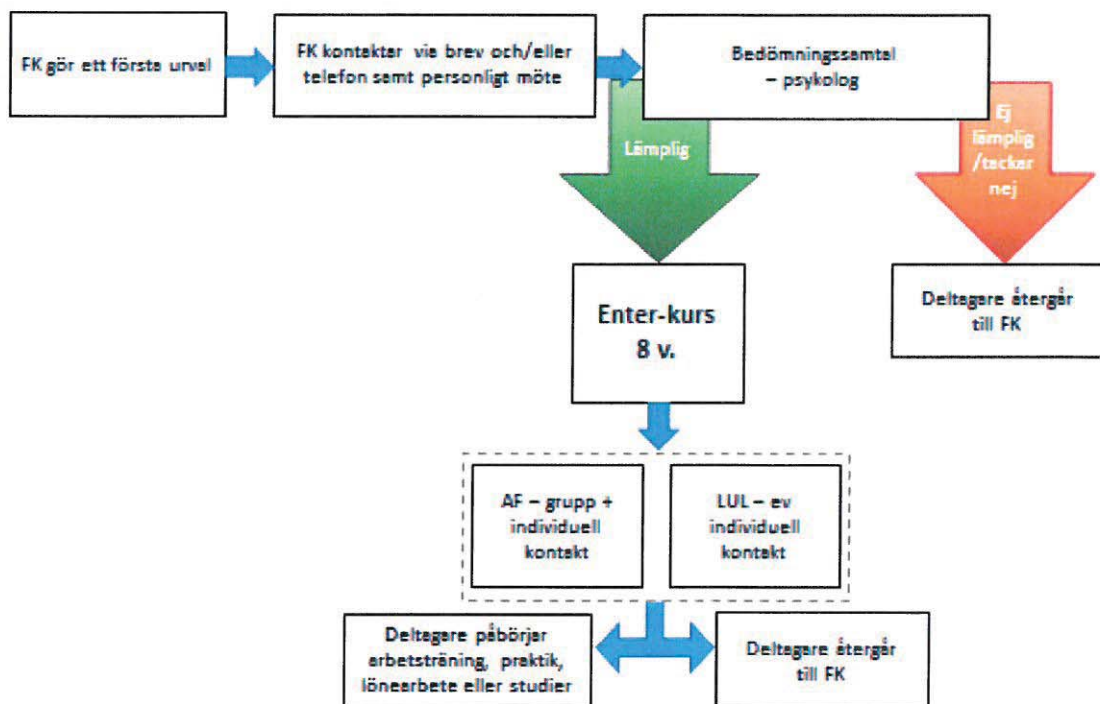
FK gör ett första urval

FK kontaktar via brev och/eller telefon samt personligt möte

Bedömningssamtal – psykolog

Lämplig

Ej lämplig /tackar nej

Enter-kurs 8 v.

Deltagare återgår till FK

AF – grupp + individuell kontakt

LUL – ev individuell kontakt

Deltagare påbörjar arbetsträning, praktik, lönearbete eller studier

Deltagare återgår till FK